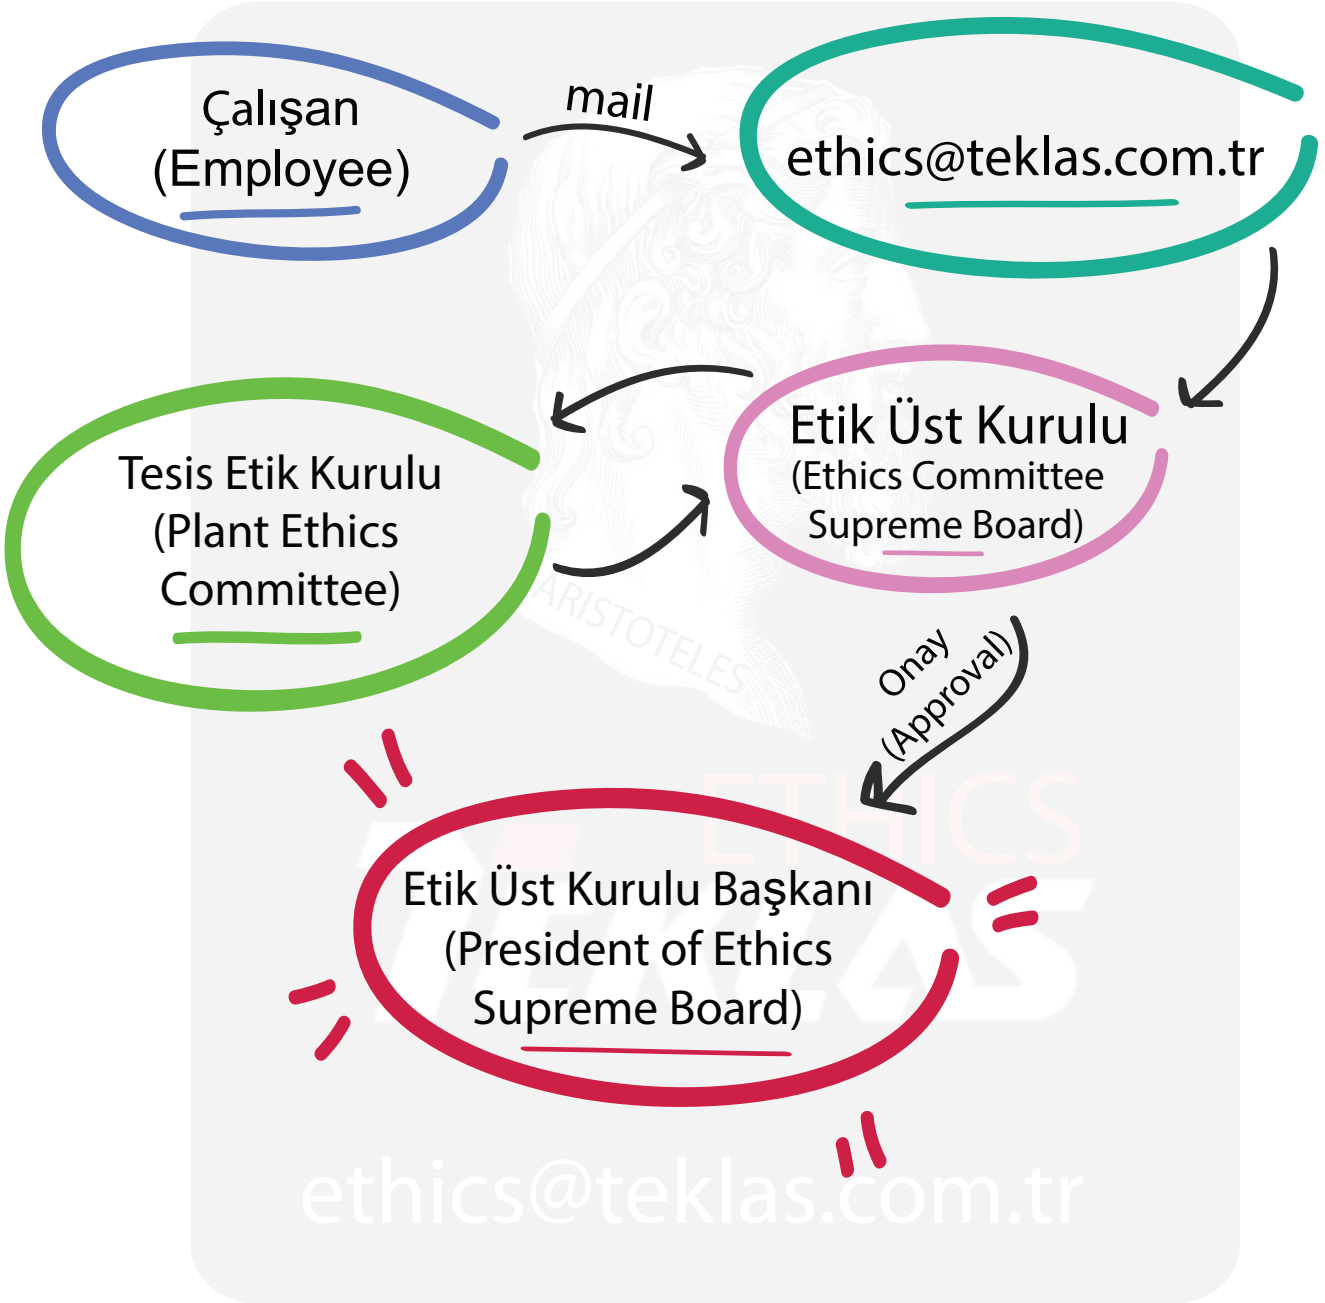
Çalışan
(Employee)

mail

ethics@teklas.com.tr

Etik Üst Kurulu
(Ethics Committee Supreme Board)

Tesis Etik Kurulu
(Plant Ethics Committee)

ARISTOTELES

Onay
(Approval)

ETHICS

TEKLAS

Etik Üst Kurulu Başkanı
(President of Ethics Supreme Board)

ethics@teklas.com.tr